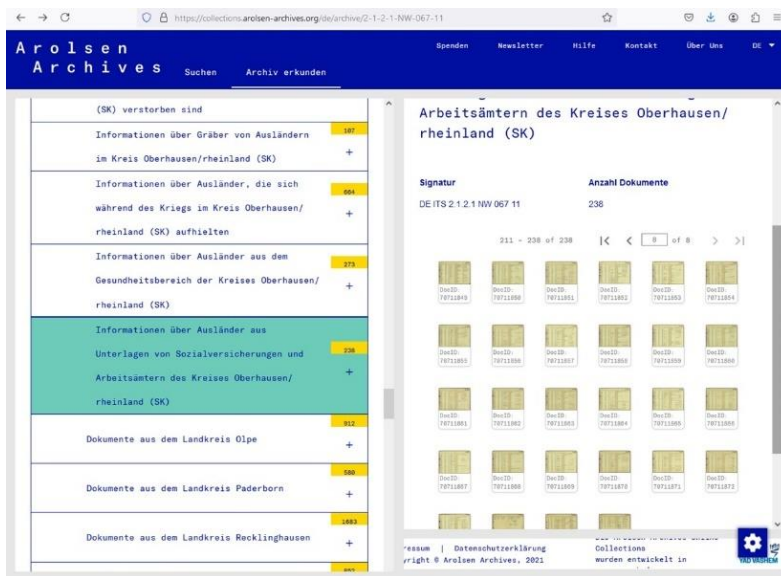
https://collections.arolsen-archives.org/de/archive/2-1-2-1-NW-067-11

Arolsen Archives Suchen Archiv erkunden

Spenden Newsletter Hilfe Kontakt Über Uns DE

(SK) verstorben sind

Informationen über Gräber von Ausländern im Kreis Oberhausen/rheinland (SK) 107 +

Informationen über Ausländer, die sich während des Kriegs im Kreis Oberhausen/rheinland (SK) aufhielten 664 +

Informationen über Ausländer aus dem Gesundheitsbereich der Kreises Oberhausen/rheinland (SK) 373 +

Informationen über Ausländer aus Unterlagen von Sozialversicherungen und Arbeitsämtern des Kreises Oberhausen/rheinland (SK) 238 +

Dokumente aus dem Landkreis Olpe 912 +

Dokumente aus dem Landkreis Paderborn 580 +

Dokumente aus dem Landkreis Recklinghausen 1883 +

Arbeitsämtern des Kreises Oberhausen/rheinland (SK)

Signatur
DE ITS 2.1.2.1 NW 067 11

Anzahl Dokumente
238

211 - 238 of 238 8 of 8

DocID: 78711849
DocID: 78711850
DocID: 78711851
DocID: 78711852
DocID: 78711853
DocID: 78711854
DocID: 78711855
DocID: 78711856
DocID: 78711857
DocID: 78711858
DocID: 78711859
DocID: 78711860
DocID: 78711861
DocID: 78711862
DocID: 78711863
DocID: 78711864
DocID: 78711865
DocID: 78711866
DocID: 78711867
DocID: 78711868
DocID: 78711869
DocID: 78711870
DocID: 78711871
DocID: 78711872

ressum | Datenschutzerklärung
yright © Arolsen Archives, 2021

Collections wurden entwickelt in

YAD VASHEM